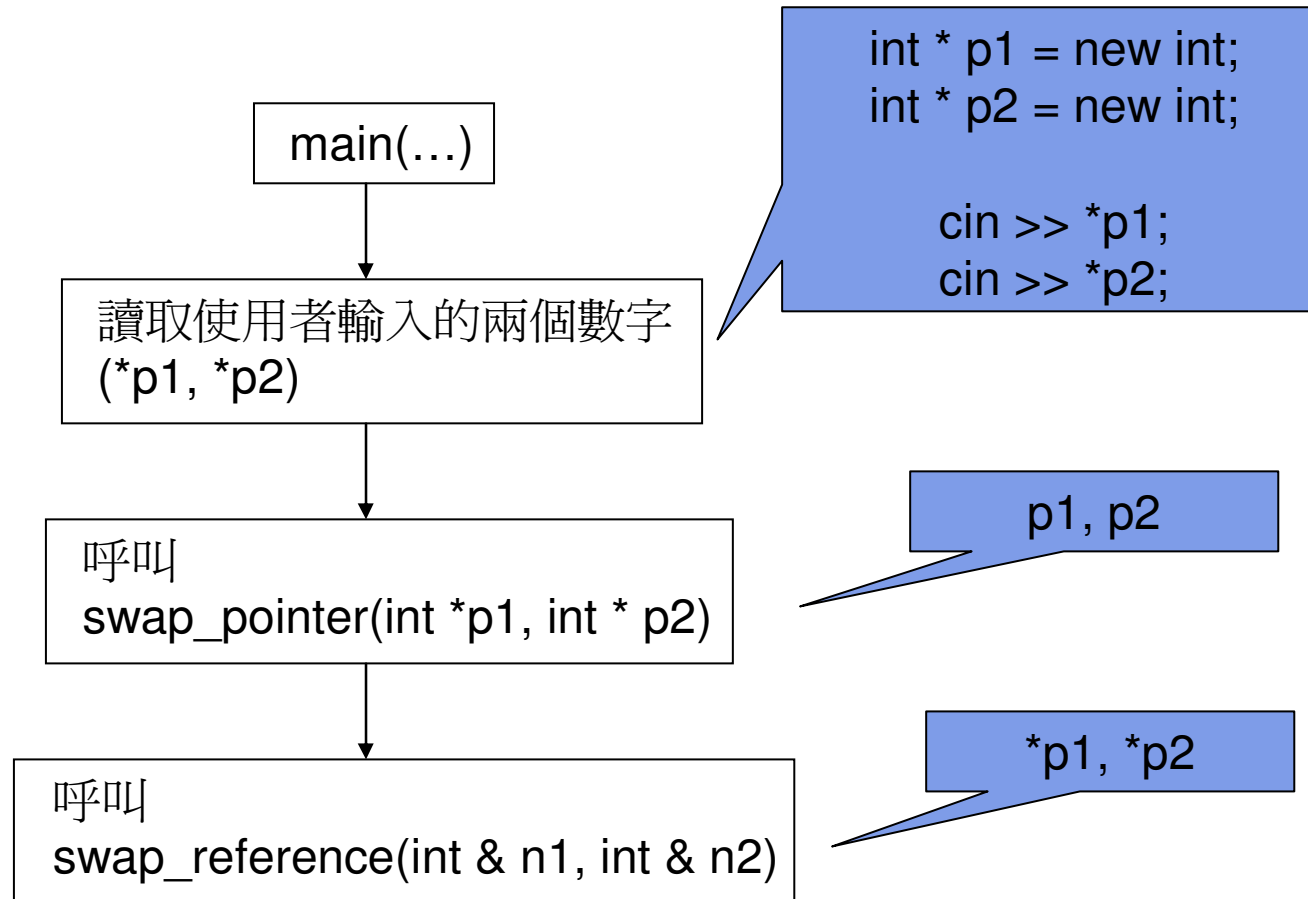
main(…)

int * p1 = new int;
int * p2 = new int;

cin >> *p1;
cin >> *p2;

讀取使用者輸入的兩個數字 (*p1, *p2)

p1, p2

呼叫
swap_pointer(int *p1, int * p2)

*p1, *p2

呼叫
swap_reference(int & n1, int & n2)